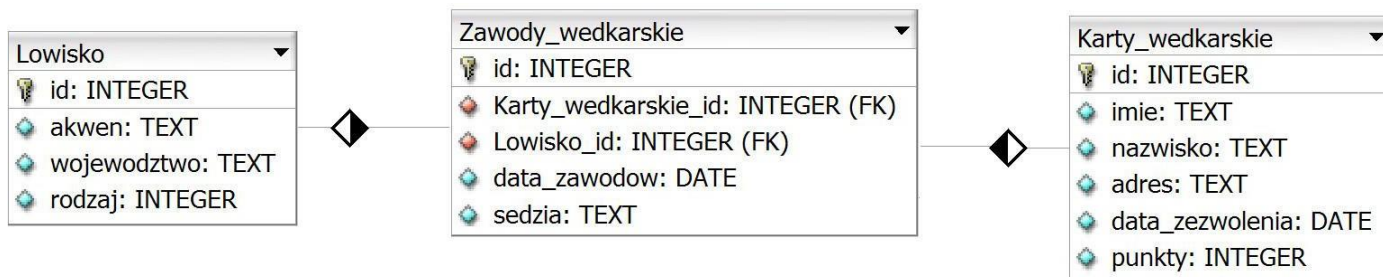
Lowisko
id: INTEGER
akwen: TEXT
wojewodztwo: TEXT
rodzaj: INTEGER

Zawody_wedkarskie
id: INTEGER
Karty_wedkarskie_id: INTEGER (FK)
Lowisko_id: INTEGER (FK)
data_zawodow: DATE
sedzia: TEXT

Karty_wedkarskie
id: INTEGER
imie: TEXT
nazwisko: TEXT
adres: TEXT
data_zezwolenia: DATE
punkty: INTEGER